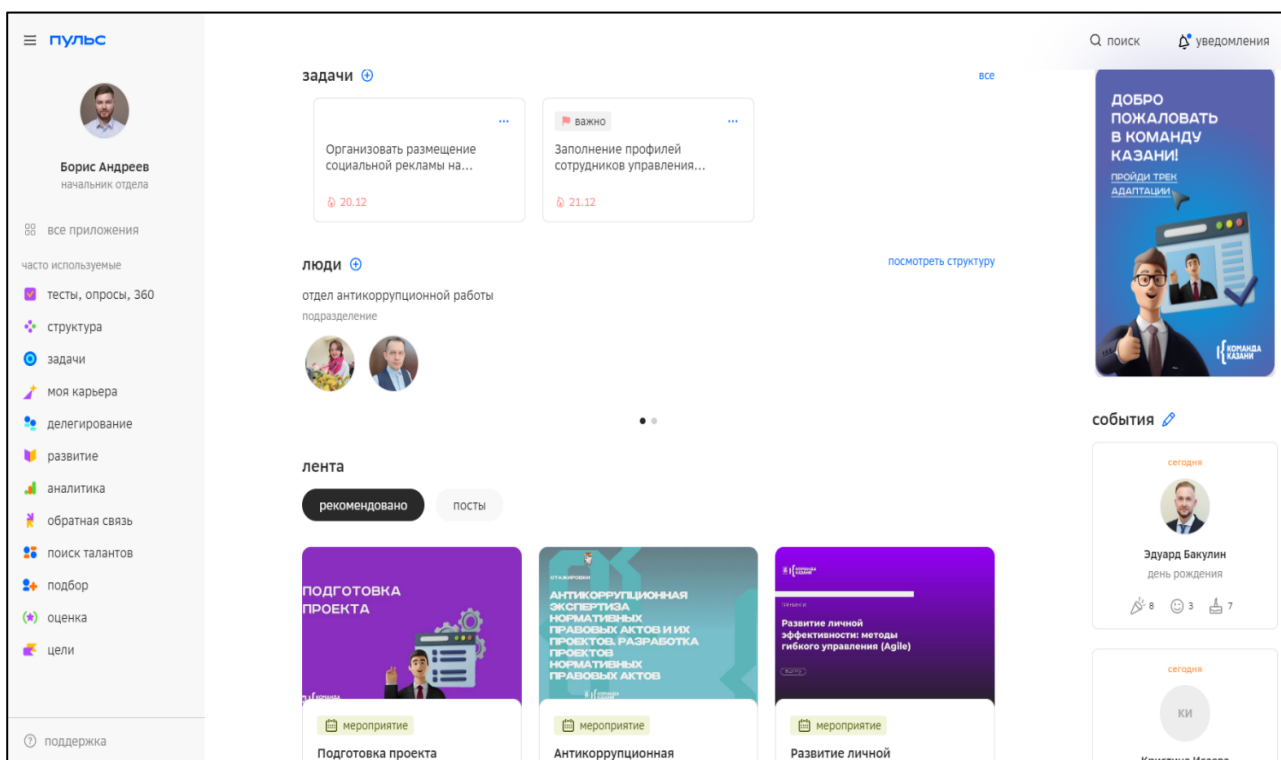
пульс

Борис Андреев
начальник отдела

все приложения
часто используемые
тесты, опросы, 360
структура
задачи
моя карьера
делегирование
развитие
аналитика
обратная связь
поиск талантов
подбор
оценка
цели

поддержка

задачи
все

...
Организовать размещение социальной рекламы на...
20.12

важно
...
Заполнение профилей сотрудников управления...
21.12

люди
посмотреть структуру
отдел антикоррупционной работы
подразделение

лента
рекомендовано
посты

ПОДГОТОВКА ПРОЕКТА
мероприятие
Подготовка проекта

СТАЖИРОВКИ
АНТИКОРРУПЦИОННАЯ ЭКСПЕРТИЗА НОРМАТИВНЫХ ПРАВОВЫХ АКТОВ И ИХ ПРОЕКТОВ, РАЗРАБОТКА ПРОЕКТОВ НОРМАТИВНЫХ ПРАВОВЫХ АКТОВ
мероприятие
Антикоррупционная

КОМАНДА КАЗАНИ
Развитие личной эффективности: методы гибкого управления (Agile)
мероприятие
Развитие личной

поиск
уведомления

ДОБРО ПОЖАЛОВАТЬ В КОМАНДУ КАЗАНИ!
ПРОЙДИ ТРЕК АДАПТАЦИИ
КОМАНДА КАЗАНИ

события
сегодня
Эдуард Бакулин
день рождения
8 3 7

сегодня
КИ
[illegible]